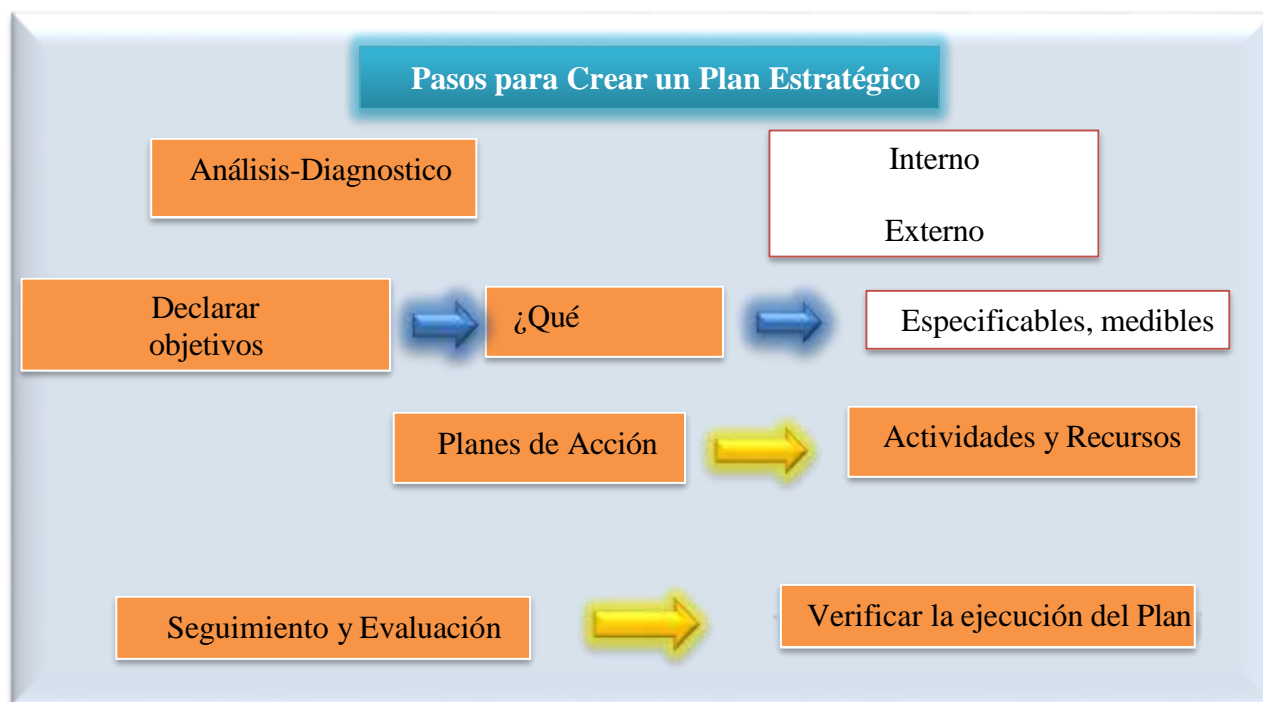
Pasos para Crear un Plan Estratégico

Análisis-Diagnostico

Interno

Externo

Declarar objetivos

¿Qué

Especificables, medibles

Planes de Acción

Actividades y Recursos

Seguimiento y Evaluación

Verificar la ejecución del Plan